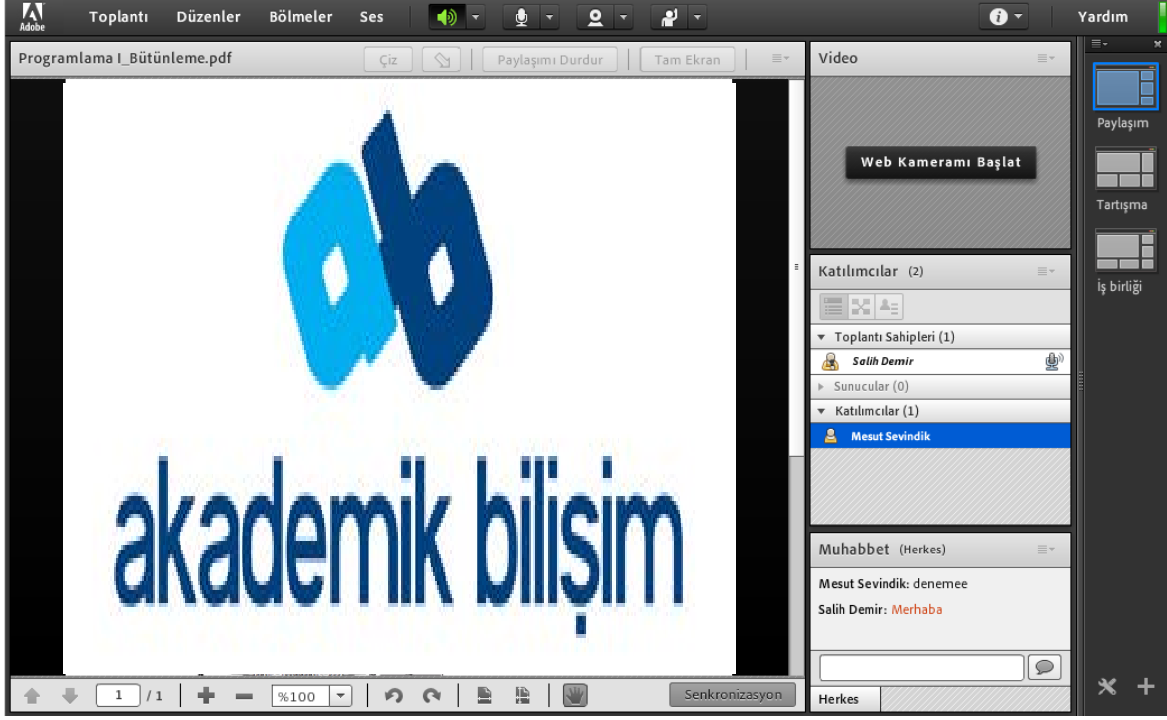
Adobe Toplantı Düzenler Bölmeler Ses Yardım

Programlama I_Bütünleme.pdf Çiz Paylaşımı Durdur Tam Ekran

akademik bilişim

1 / 1 %100 Senkronizasyon

Video

Web Kameramı Başlat

Katılımcılar (2)

Toplantı Sahipleri (1)

Salih Demir

Sunucular (0)

Katılımcılar (1)

Mesut Sevindik

Muhabbet (Herkes)

Mesut Sevindik: denemee

Salih Demir: Merhaba

Herkes

Paylaşım

Tartışma

İş birliği